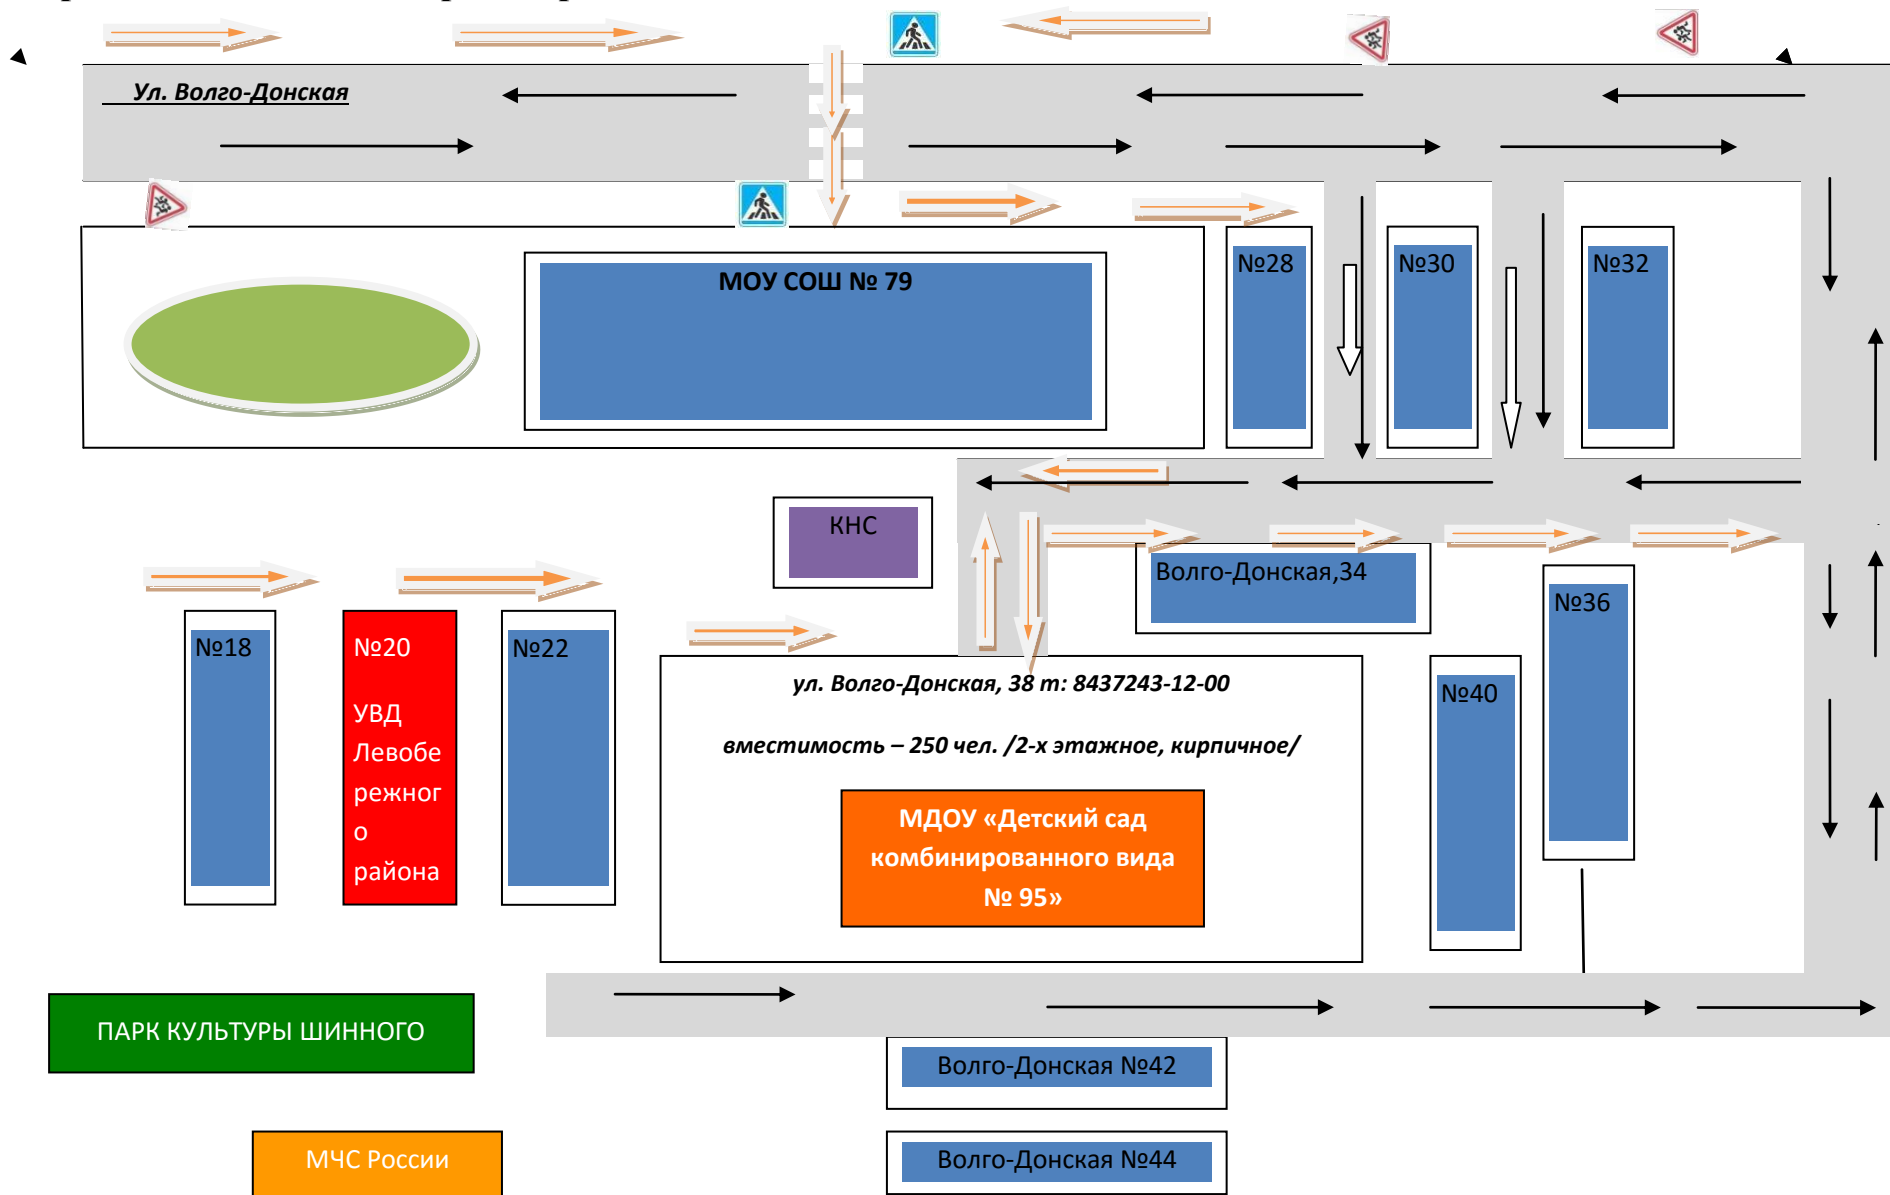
Ул. Волго-Донская

МОУ СОШ № 79

№28

№30

№32

КНС

Волго-Донская,34

№36

№18

№20 УВД Левобережного района

№22

ул. Волго-Донская, 38 т: 8437243-12-00

вместимость – 250 чел. /2-х этажное, кирпичное/

МДОУ «Детский сад комбинированного вида № 95»

№40

ПАРК КУЛЬТУРЫ ШИННОГО

Волго-Донская №42

МЧС России

Волго-Донская №44